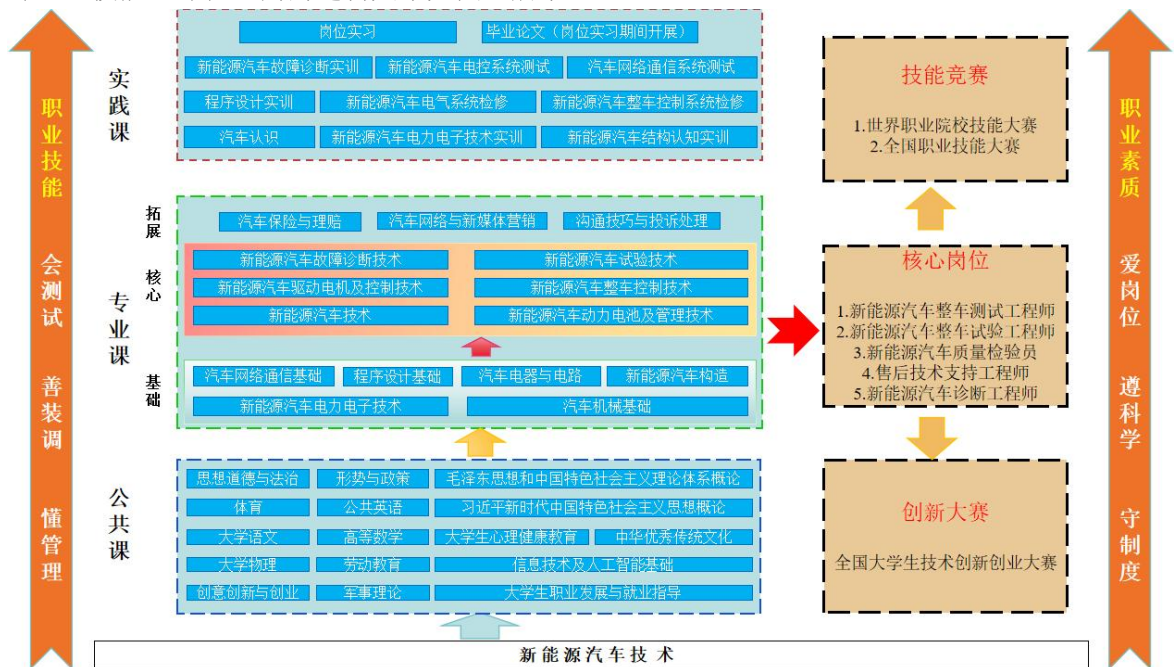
职业技能

会测试

善装调

懂管理

实践课

岗位实习 毕业论文（岗位实习期间开展）

新能源汽车故障诊断实训 新能源汽车电控系统测试 汽车网络通信系统测试

程序设计实训 新能源汽车电气系统检修 新能源汽车整车控制系统检修

汽车认识 新能源汽车电力电子技术实训 新能源汽车结构认知实训

专业课

拓展

汽车保险与理赔 汽车网络与新媒体营销 沟通技巧与投诉处理

核心

新能源汽车故障诊断技术 新能源汽车试验技术

新能源汽车驱动电机及控制技术 新能源汽车整车控制技术

新能源汽车技术 新能源汽车动力电池及管理技术

基础

汽车网络通信基础 程序设计基础 汽车电器与电路 新能源汽车构造

新能源汽车电力电子技术 汽车机械基础

公共课

思想道德与法治 形势与政策 毛泽东思想和中国特色社会主义理论体系概论

体育 公共英语 习近平新时代中国特色社会主义思想概论

大学语文 高等数学 大学生心理健康教育 中华优秀传统文化

大学物理 劳动教育 信息技术及人工智能基础

创意创新与创业 军事理论 大学生职业发展与就业指导

新能源汽车技术

技能竞赛

1.世界职业院校技能大赛
2.全国职业技能大赛

核心岗位

1.新能源汽车整车测试工程师
2.新能源汽车整车试验工程师
3.新能源汽车质量检验员
4.售后技术支持工程师
5.新能源汽车诊断工程师

创新大赛

全国大学生技术创新创业大赛

职业素质

爱岗位

遵科学

守制度